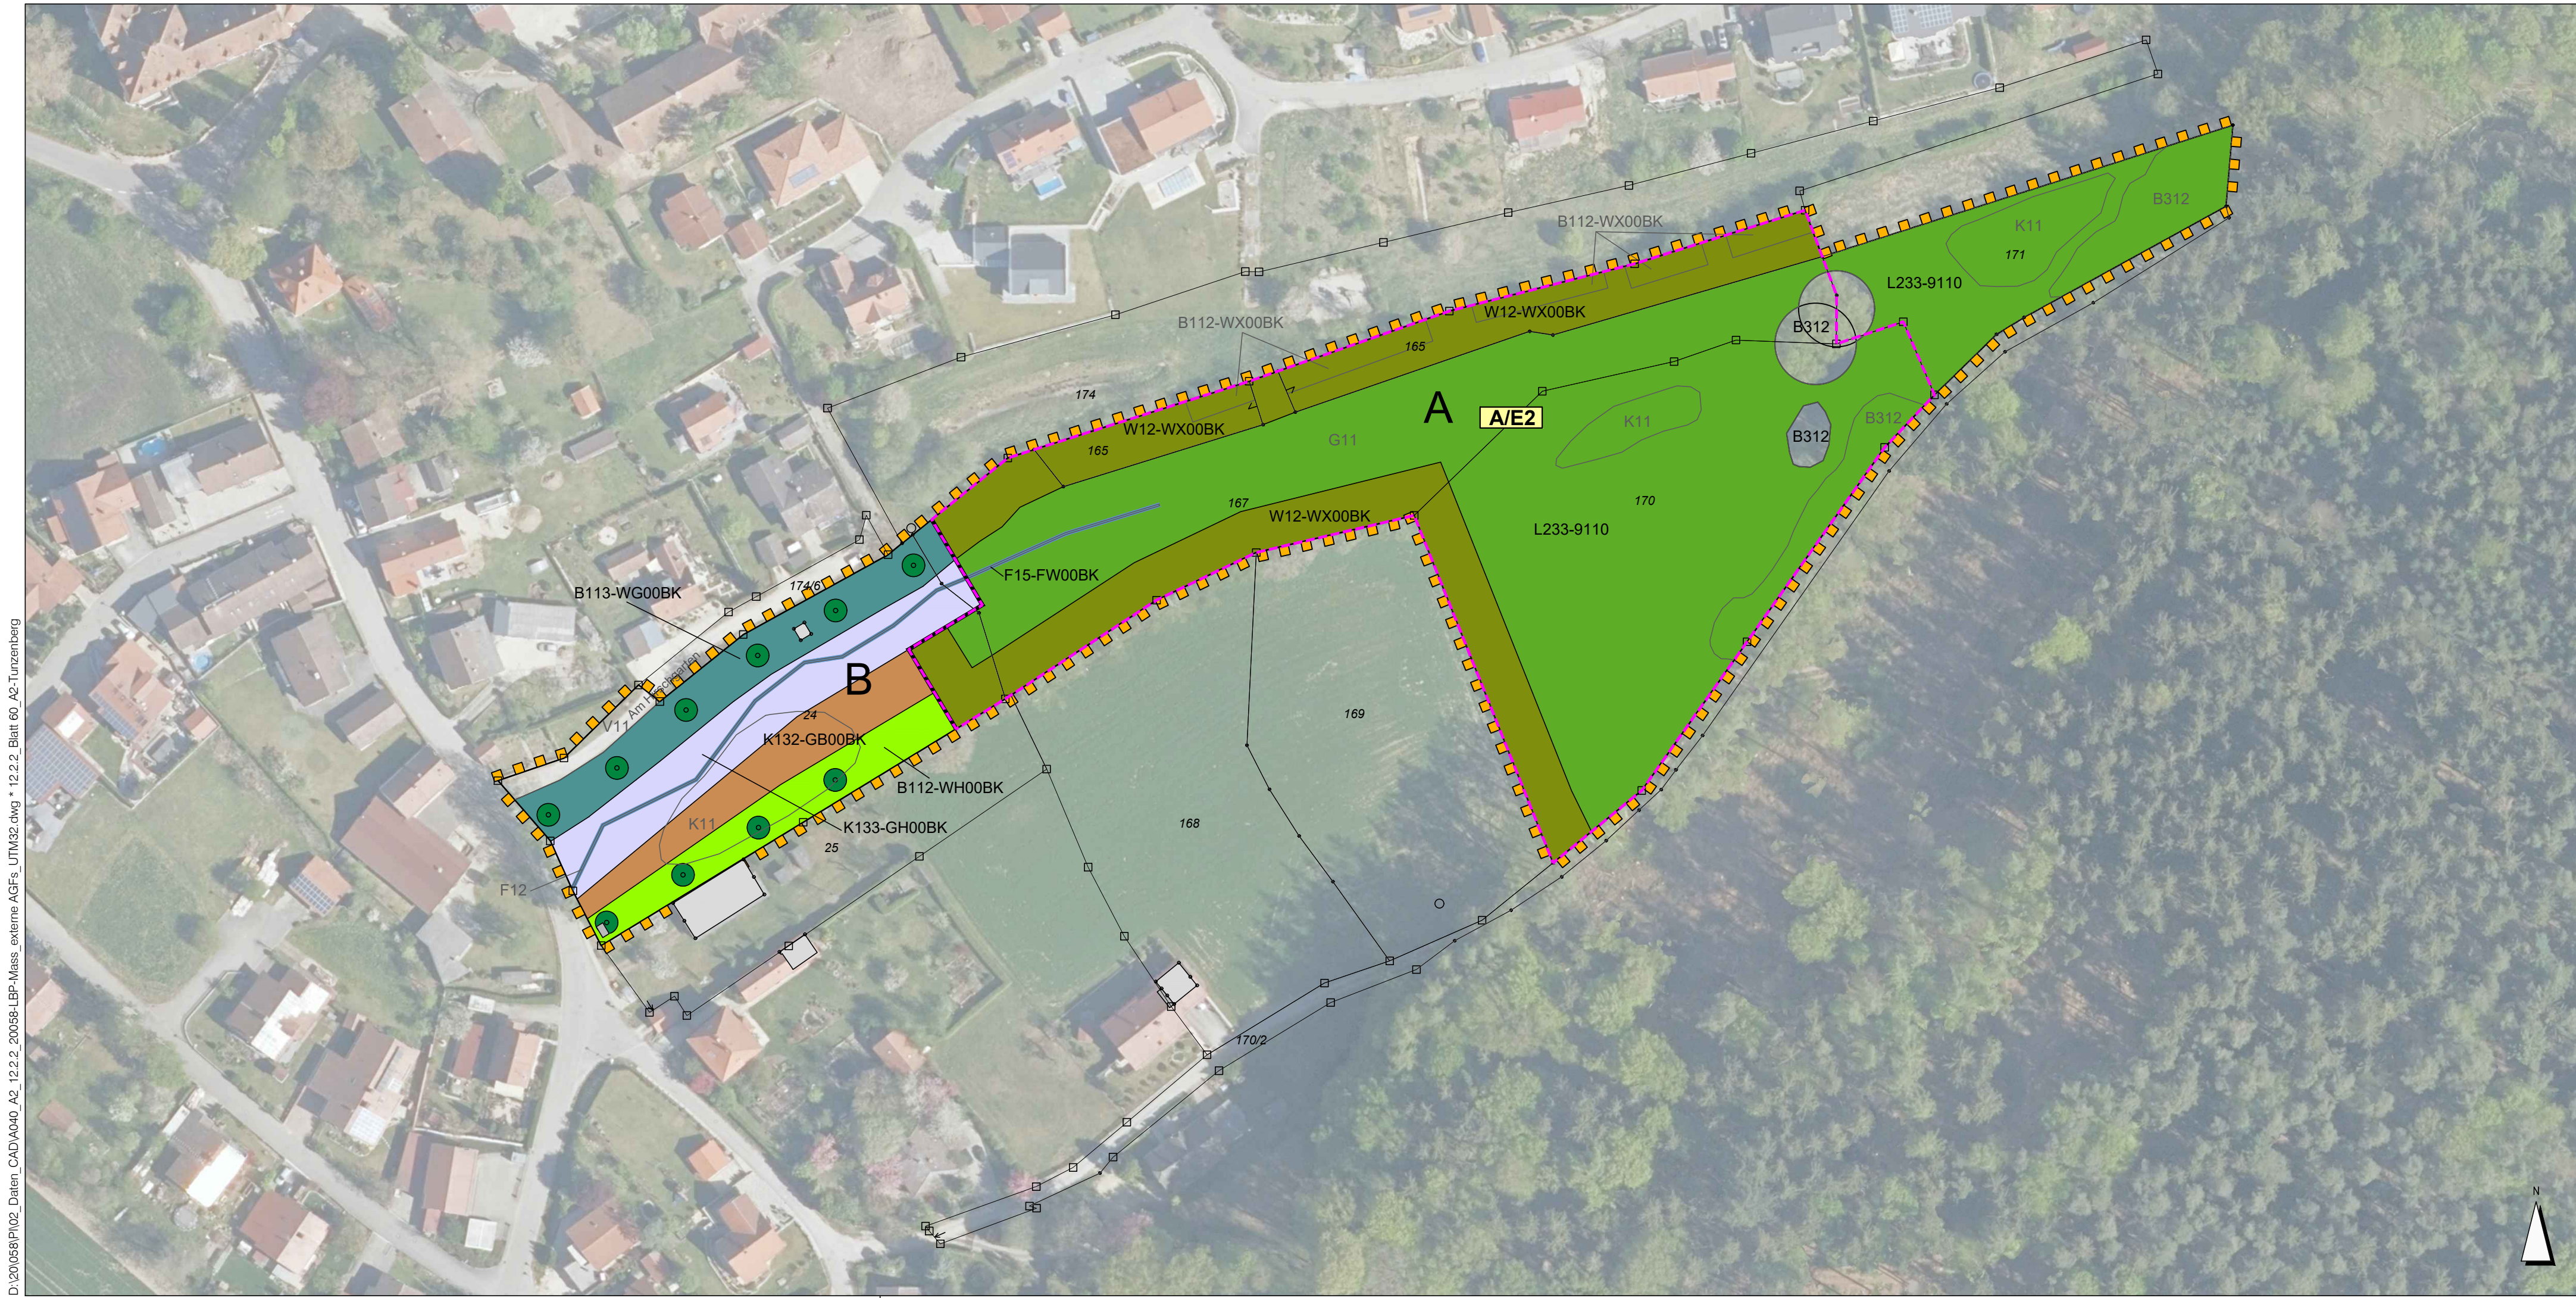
D:\20058\Pl\02_Daten_CAD\A040_A2_12.2.2_20058-LBP-Mass_externe AGFs_UTM32.dwg * 12.2.2_Blatt 60_A2-Tunzenberg

B112-WX00BK
B312
K11
171
L233-9110
B312
B112-WX00BK
W12-WX00BK
165
174
A
A/E2
K11
B312
B312
165
W12-WX00BK
G11
167
W12-WX00BK
170
L233-9110
174/6
F15-FW00BK
B113-WG00BK
B
Am
V11
24
K132-GB00BK
169
B112-WH00BK
K11
K133-GH00BK
168
25
F12
170/2
N